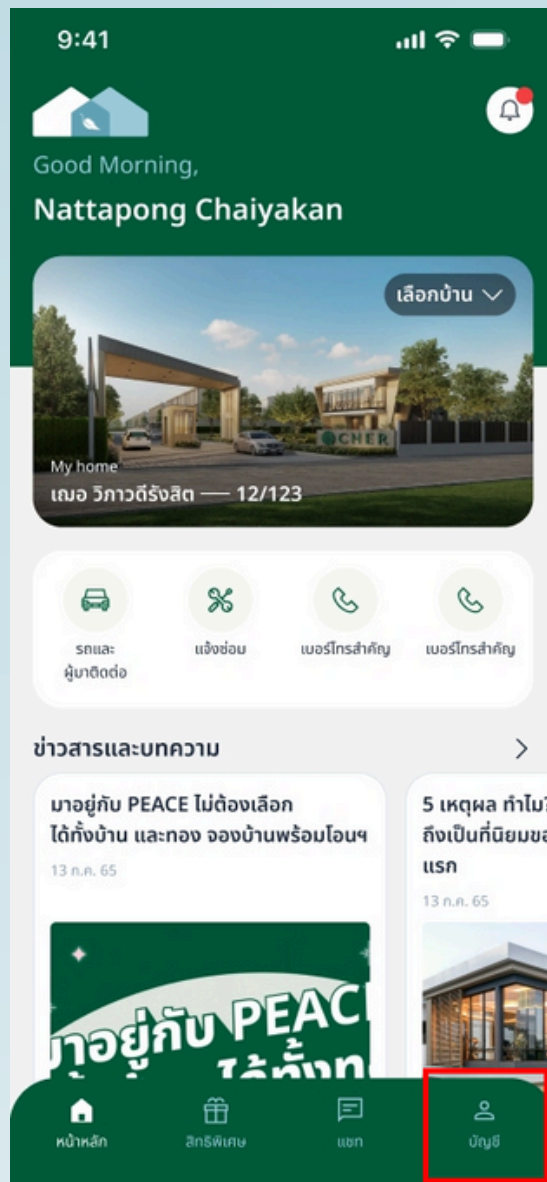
9:41

Good Morning,

Nattapong Chaiyakan

เลือกบ้าน

OCHER

My home

เฌอ วิภาวดีรังสิต — 12/123

รถและผู้มาติดต่อ

แจ้งซ่อม

เบอร์โทรสำคัญ

เบอร์โทรสำคัญ

ข่าวสารและบทความ

>

มาอยู่กับ PEACE ไม่ต้องเลือก ได้ทั้งบ้าน และทอง จองบ้านพร้อมโอนฯ

13 ก.ค. 65

มาอยู่กับ PEAC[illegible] ได้ทั้งท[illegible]

5 เหตุผล ทำไม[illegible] ถึงเป็นที่นิยมขอ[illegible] แรก

13 ก.ค. 65

หน้าหลัก

สิทธิพิเศษ

แชท

บัญชี